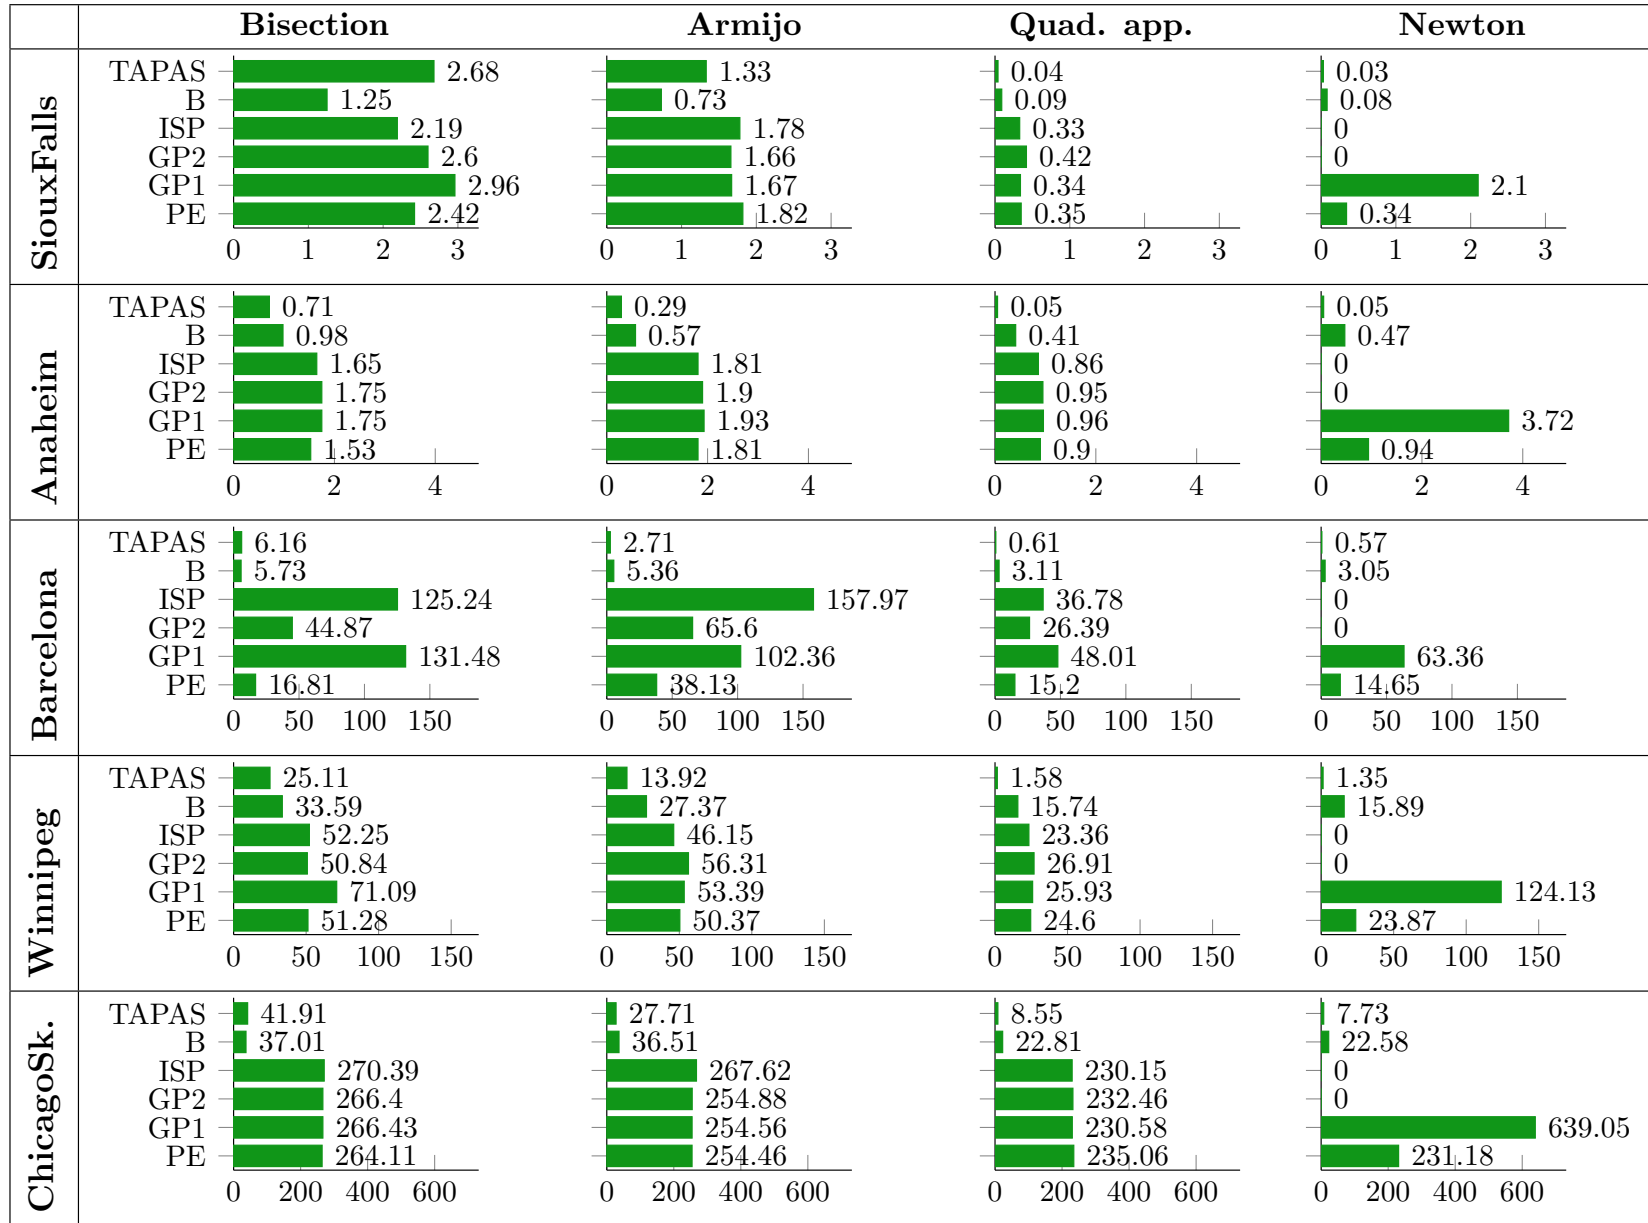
| | Bisection | Armijo | Quad. app. | Newton |
|---|---|---|---|---|
| SiouxFalls | TAPAS 2.68, B 1.25, ISP 2.19, GP2 2.6, GP1 2.96, PE 2.42; 0 1 2 3 | 1.33, 0.73, 1.78, 1.66, 1.67, 1.82; 0 1 2 3 | 0.04, 0.09, 0.33, 0.42, 0.34, 0.35; 0 1 2 3 | 0.03, 0.08, 0, 0, 2.1, 0.34; 0 1 2 3 |
| Anaheim | TAPAS 0.71, B 0.98, ISP 1.65, GP2 1.75, GP1 1.75, PE 1.53; 0 2 4 | 0.29, 0.57, 1.81, 1.9, 1.93, 1.81; 0 2 4 | 0.05, 0.41, 0.86, 0.95, 0.96, 0.9; 0 2 4 | 0.05, 0.47, 0, 0, 3.72, 0.94; 0 2 4 |
| Barcelona | TAPAS 6.16, B 5.73, ISP 125.24, GP2 44.87, GP1 131.48, PE 16.81; 0 50 100 150 | 2.71, 5.36, 157.97, 65.6, 102.36, 38.13; 0 50 100 150 | 0.61, 3.11, 36.78, 26.39, 48.01, 15.2; 0 50 100 150 | 0.57, 3.05, 0, 0, 63.36, 14.65; 0 50 100 150 |
| Winnipeg | TAPAS 25.11, B 33.59, ISP 52.25, GP2 50.84, GP1 71.09, PE 51.28; 0 50 100 150 | 13.92, 27.37, 46.15, 56.31, 53.39, 50.37; 0 50 100 150 | 1.58, 15.74, 23.36, 26.91, 25.93, 24.6; 0 50 100 150 | 1.35, 15.89, 0, 0, 124.13, 23.87; 0 50 100 150 |
| ChicagoSk. | TAPAS 41.91, B 37.01, ISP 270.39, GP2 266.4, GP1 266.43, PE 264.11; 0 200 400 600 | 27.71, 36.51, 267.62, 254.88, 254.56, 254.46; 0 200 400 600 | 8.55, 22.81, 230.15, 232.46, 230.58, 235.06; 0 200 400 600 | 7.73, 22.58, 0, 0, 639.05, 231.18; 0 200 400 600 |